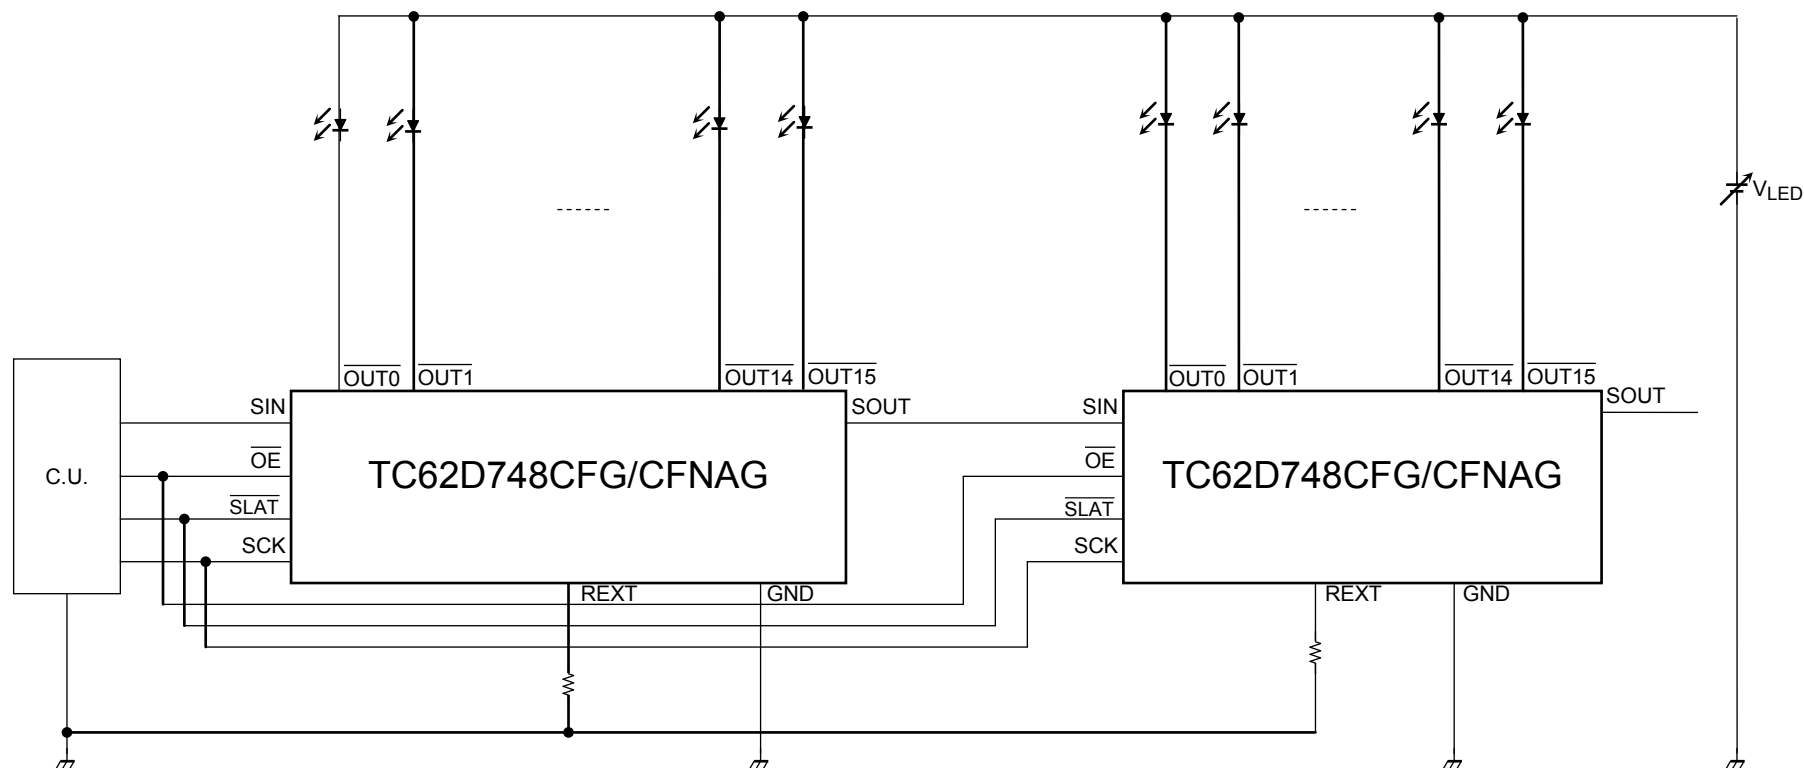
$V_{LED}$

------

------

C.U.

$\overline{OUT0}$ $\overline{OUT1}$ $\overline{OUT14}$ $\overline{OUT15}$

SIN
$\overline{OE}$
$\overline{SLAT}$
SCK

TC62D748CFG/CFNAG

SOUT

REXT GND

$\overline{OUT0}$ $\overline{OUT1}$ $\overline{OUT14}$ $\overline{OUT15}$

SIN
$\overline{OE}$
$\overline{SLAT}$
SCK

TC62D748CFG/CFNAG

SOUT

REXT GND